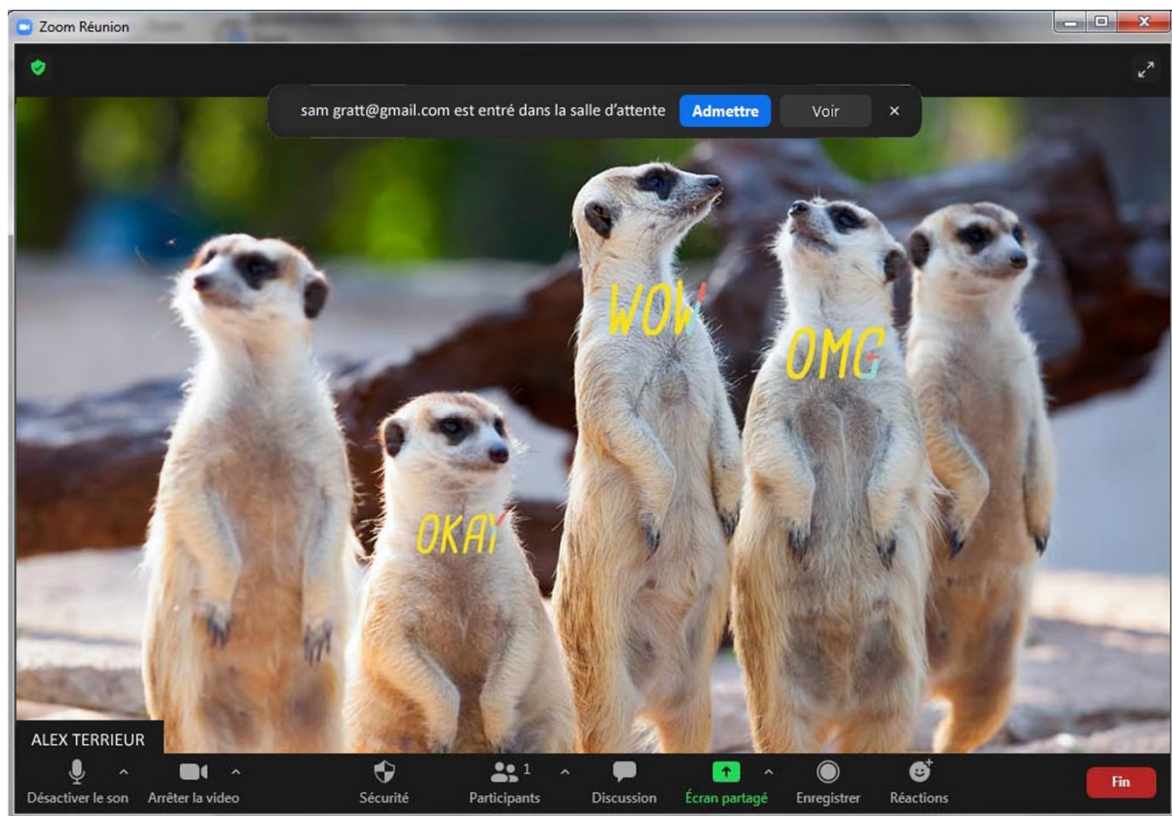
Zoom Réunion

sam gratt@gmail.com est entré dans la salle d'attente Admettre Voir ×

WOW

OMG

OKAY

ALEX TERRIEUR

Désactiver le son Arrêter la video Sécurité 1 Participants Discussion Écran partagé Enregistrer Réactions Fin